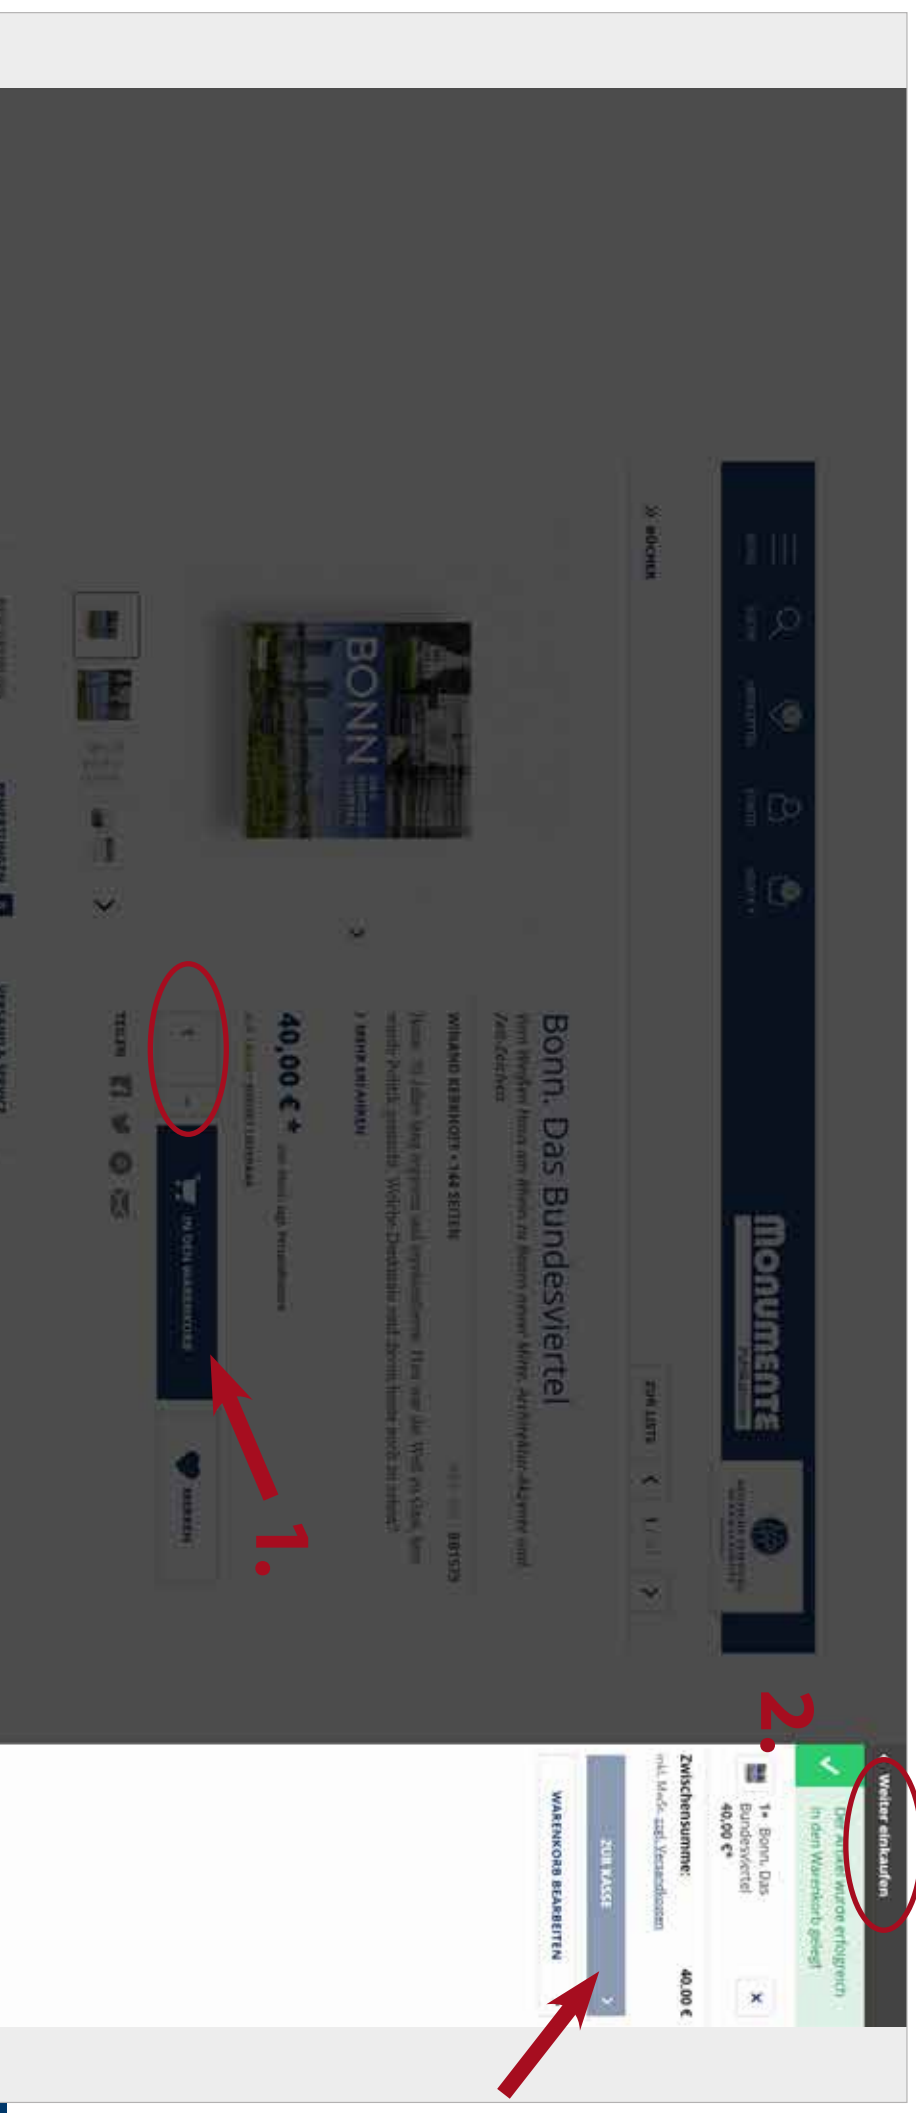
monumente

Bonn. Das Bundesviertel

WIELAND KEBBEKOTT • 144 SEITEN

> MEHR ERFAHREN

BONN

40,00 € *

1

IN DEN WARENKORB

MERKEN

TEILEN

1.

2.

Weiter einkaufen

Der Artikel wurde erfolgreich in den Warenkorb gelegt

1× Bonn. Das Bundesviertel
40,00 €*

Zwischensumme: 40,00 €

inkl. MwSt. zzgl. Versandkosten

ZUR KASSE

WARENKORB BEARBEITEN